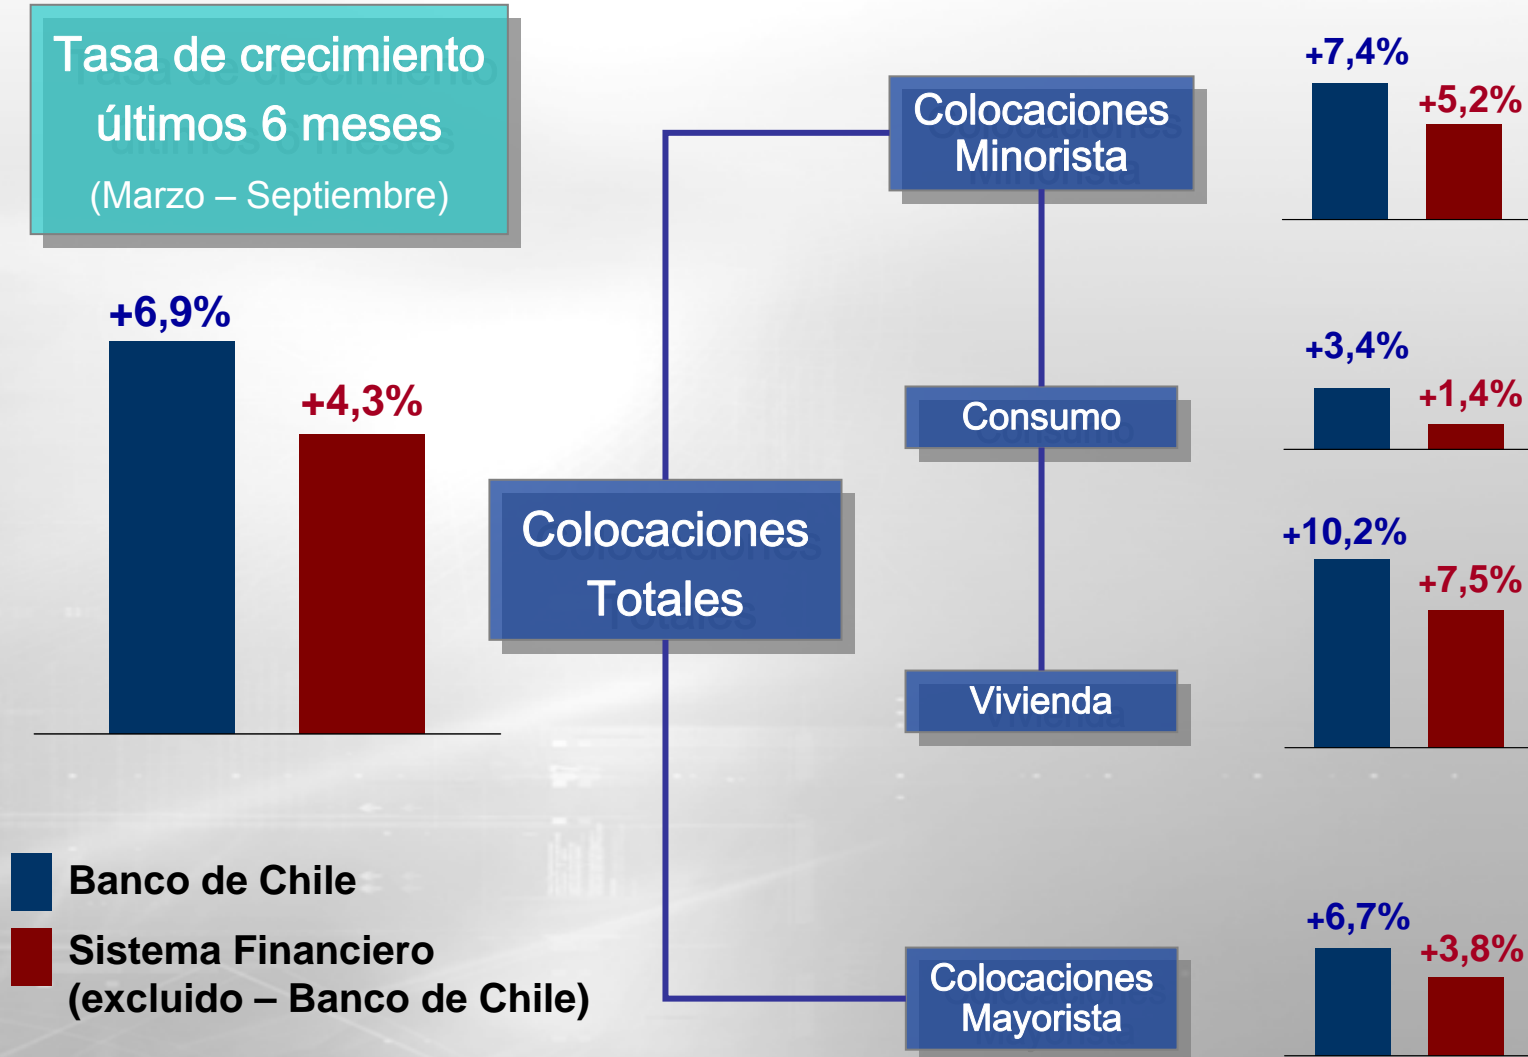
Tasa de crecimiento últimos 6 meses
(Marzo – Septiembre)

+6,9%
+4,3%

Colocaciones Totales

Colocaciones Minorista
+7,4%
+5,2%

Consumo
+3,4%
+1,4%

Vivienda
+10,2%
+7,5%

Colocaciones Mayorista
+6,7%
+3,8%

Banco de Chile
Sistema Financiero (excluido – Banco de Chile)